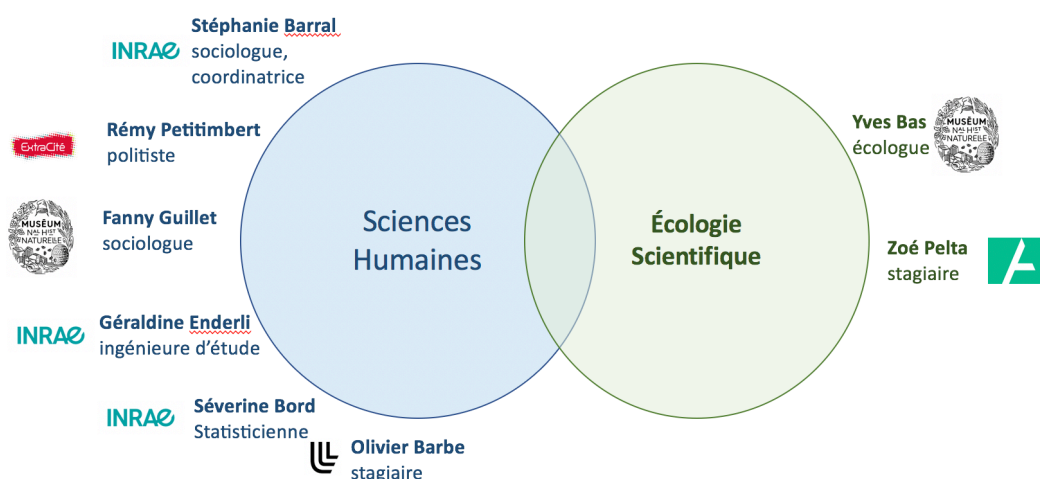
INRAE Stéphanie Barral
sociologue,
coordinatrice

ExtraCité Rémy Petitimbert
politiste

MUSÉUM NAL HIST NATURELLE Fanny Guillet
sociologue

INRAE Géraldine Enderli
ingénieure d'étude

INRAE Séverine Bord
Statisticienne

Olivier Barbe
stagiaire

Sciences Humaines

Écologie Scientifique

Yves Bas
écologue MUSÉUM NAL HIST NATURELLE

Zoé Pelta
stagiaire